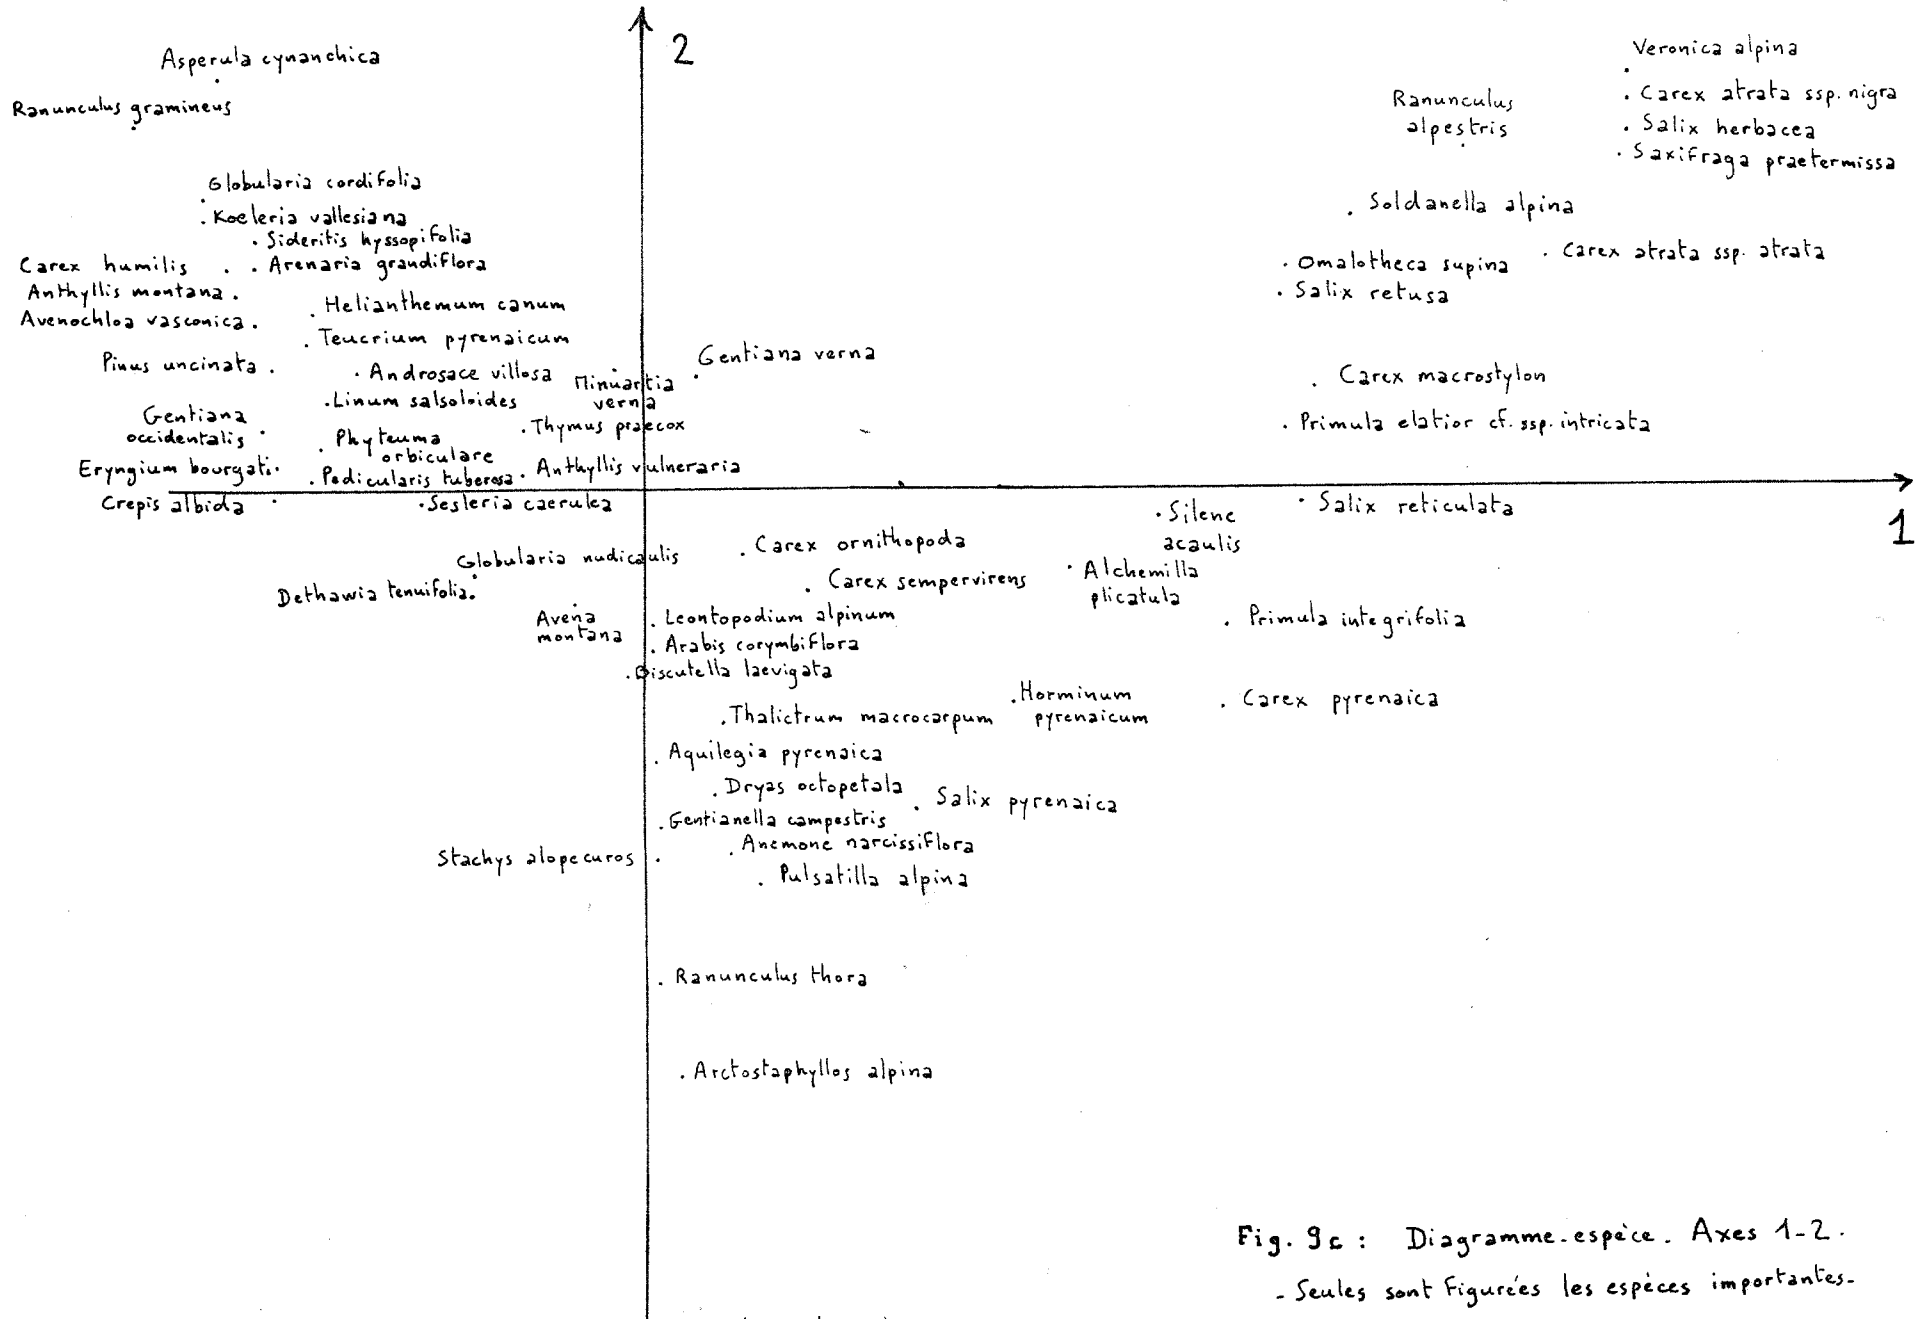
2

Asperula cynanchica

Ranunculus gramineus

Globularia cordifolia

Koeleria vallesiana

Sideritis hyssopifolia

Carex humilis

Arenaria grandiflora

Anthyllis montana

Helianthemum canum

Avenochloa vasconica

Teucrium pyrenaicum

Pinus uncinata

Androsace villosa

Minuartia verna

Gentiana verna

Linum salsoloides

Gentiana occidentalis

Phyteuma orbiculare

Thymus praecox

Eryngium bourgati

Pedicularis tuberosa

Anthyllis vulneraria

Crepis albida

Sesleria caerulea

Veronica alpina

Ranunculus alpestris

Carex atrata ssp. nigra

Salix herbacea

Saxifraga praetermissa

Soldanella alpina

Carex atrata ssp. atrata

Omalotheca supina

Salix retusa

Carex macrostylon

Primula elatior cf. ssp. intricata

Salix reticulata

1

Silene acaulis

Globularia nudicaulis

Carex ornithopoda

Dethawia tenuifolia

Carex sempervirens

Alchemilla plicatula

Avena montana

Leontopodium alpinum

Primula integrifolia

Arabis corymbiflora

Biscutella laevigata

Horminum pyrenaicum

Carex pyrenaica

Thalictrum macrocarpum

Aquilegia pyrenaica

Dryas octopetala

Salix pyrenaica

Gentianella campestris

Stachys alopecuros

Anemone narcissiflora

Pulsatilla alpina

Ranunculus thora

Arctostaphyllos alpina

Fig. 9c : Diagramme-espèce. Axes 1-2.

- Seules sont figurées les espèces importantes-